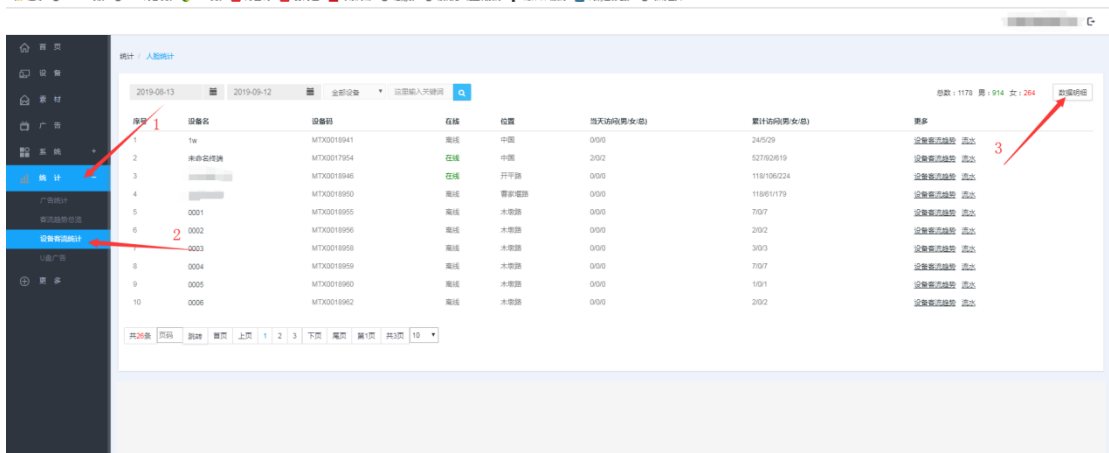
首页
设备
素材
广告
系统 +
统计 −
广告统计
客流趋势总览
设备客流统计
U盘广告
更多

统计 / 人脸统计

2019-08-13 2019-09-12 全部设备 请输入关键词

总数：1178 男：914 女：264 数据明细

| 序号 | 设备名 | 设备码 | 在线 | 位置 | 当天访问(男/女/总) | 累计访问(男/女/总) | 更多 |
|---|---|---|---|---|---|---|---|
| 1 | 1w | MTX0018941 | 离线 | 中国 | 0/0/0 | 24/5/29 | 设备客流趋势 流水 |
| 2 | 未命名终端 | MTX0017954 | 在线 | 中国 | 2/0/2 | 527/92/619 | 设备客流趋势 流水 |
| 3 | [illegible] | MTX0018946 | 在线 | 开平路 | 0/0/0 | 118/106/224 | 设备客流趋势 流水 |
| 4 | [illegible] | MTX0018950 | 离线 | 曹家堰路 | 0/0/0 | 118/61/179 | 设备客流趋势 流水 |
| 5 | 0001 | MTX0018955 | 离线 | 木渎路 | 0/0/0 | 7/0/7 | 设备客流趋势 流水 |
| 6 | 0002 | MTX0018956 | 离线 | 木渎路 | 0/0/0 | 2/0/2 | 设备客流趋势 流水 |
| 7 | 0003 | MTX0018958 | 离线 | 木渎路 | 0/0/0 | 3/0/3 | 设备客流趋势 流水 |
| 8 | 0004 | MTX0018959 | 离线 | 木渎路 | 0/0/0 | 7/0/7 | 设备客流趋势 流水 |
| 9 | 0005 | MTX0018960 | 离线 | 木渎路 | 0/0/0 | 1/0/1 | 设备客流趋势 流水 |
| 10 | 0006 | MTX0018962 | 离线 | 木渎路 | 0/0/0 | 2/0/2 | 设备客流趋势 流水 |

共26条 页码 跳转 首页 上页 1 2 3 下页 尾页 第1页 共3页 10

1
2
3